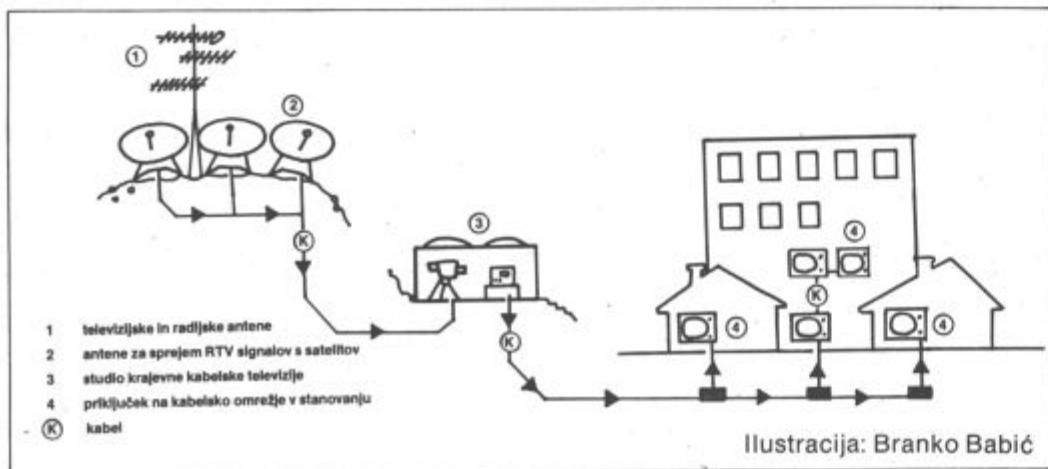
①
②
③
④
④
④
④
Ⓚ
Ⓚ
Ⓚ

1 televizijske in radijske antene
2 antene za sprejem RTV signalov s satelitov
3 studio krajevne kabelske televizije
4 priključek na kabelsko omrežje v stanovanju
Ⓚ kabel

Ilustracija: Branko Babić